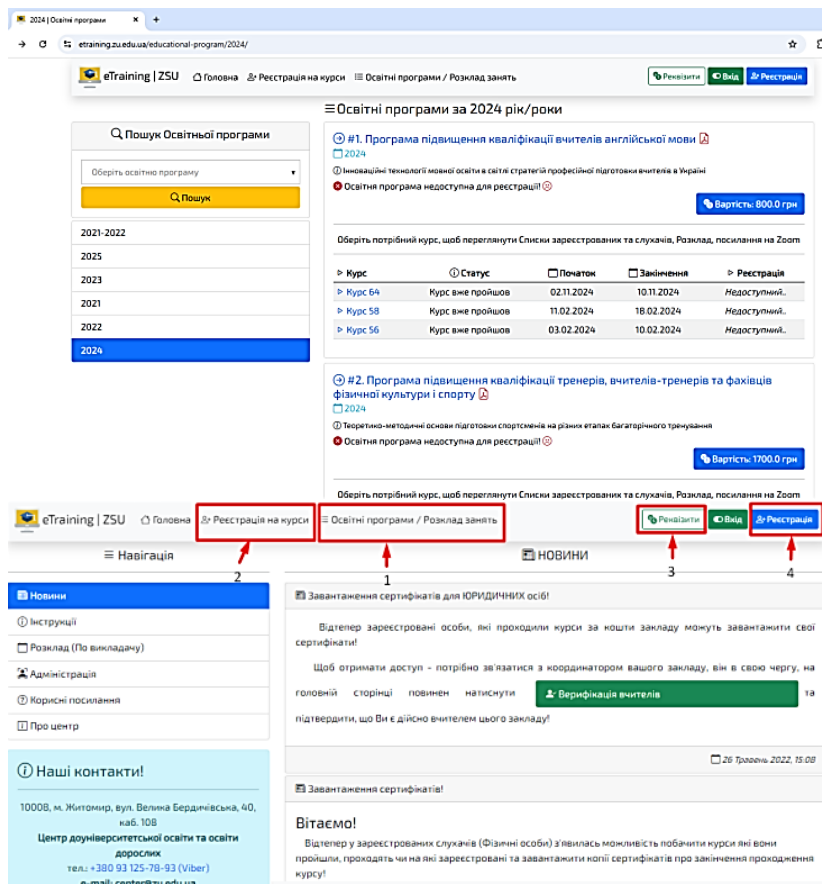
2024 | Освітні програми
etraining.zu.edu.ua/educational-program/2024/

eTraining | ZSU Головна Реєстрація на курси Освітні програми / Розклад занять Реквізити Вхід Реєстрація

Освітні програми за 2024 рік/роки

Пошук Освітньої програми

Оберіть освітню програму

Пошук

2021-2022
2025
2023
2021
2022
2024

#1. Програма підвищення кваліфікації вчителів англійської мови
2024
Інноваційні технології мовної освіти в світлі стратегій професійної підготовки вчителя в Україні
Освітня програма недоступна для реєстрації!

Вартість: 800.0 грн

Оберіть потрібний курс, щоб переглянути Списки зареєстрованих та слухачів, Розклад, посилання на Zoom

| Курс | Статус | Початок | Закінчення | Реєстрація |
|---|---|---|---|---|
| Курс 64 | Курс вже пройшов | 02.11.2024 | 10.11.2024 | Недоступний.. |
| Курс 58 | Курс вже пройшов | 11.02.2024 | 18.02.2024 | Недоступний.. |
| Курс 56 | Курс вже пройшов | 03.02.2024 | 10.02.2024 | Недоступний.. |

#2. Програма підвищення кваліфікації тренерів, вчителів-тренерів та фахівців фізичної культури і спорту
2024
Теоретико-методичні основи підготовки спортсменів на різних етапах багаторічного тренування
Освітня програма недоступна для реєстрації!

Вартість: 1700.0 грн

Оберіть потрібний курс, щоб переглянути Списки зареєстрованих та слухачів, Розклад, посилання на Zoom

eTraining | ZSU Головна Реєстрація на курси Освітні програми / Розклад занять Реквізити Вхід Реєстрація

2 1 3 4

Навігація

Новини
Інструкції
Розклад (По викладачу)
Адміністрація
Корисні посилання
Про центр

Наші контакти!

10008, м. Житомир, вул. Велика Бердичівська, 40, каб. 108
Центр доуніверситетської освіти та освіти дорослих
тел.: +380 93 125-78-93 (Viber)
e-mail: center@zu.edu.ua

НОВИНИ

Завантаження сертифікатів для ЮРИДИЧНИХ осіб!

Відтепер зареєстровані особи, які проходили курси за кошти закладу можуть завантажити свої сертифікати!

Щоб отримати доступ - потрібно зв'язатися з координатором вашого закладу, він в свою чергу, на головній сторінці повинен натиснути Верифікація вчителів та підтвердити, що Ви є дійсно вчителем цього закладу!

26 Травень 2022, 15:08

Завантаження сертифікатів!

Вітаємо!

Відтепер у зареєстрованих слухачів (Фізичні особи) з'явилась можливість побачити курси які вони пройшли, проходять чи на які зареєстровані та завантажити копії сертифікатів про закінчення проходження курсу!